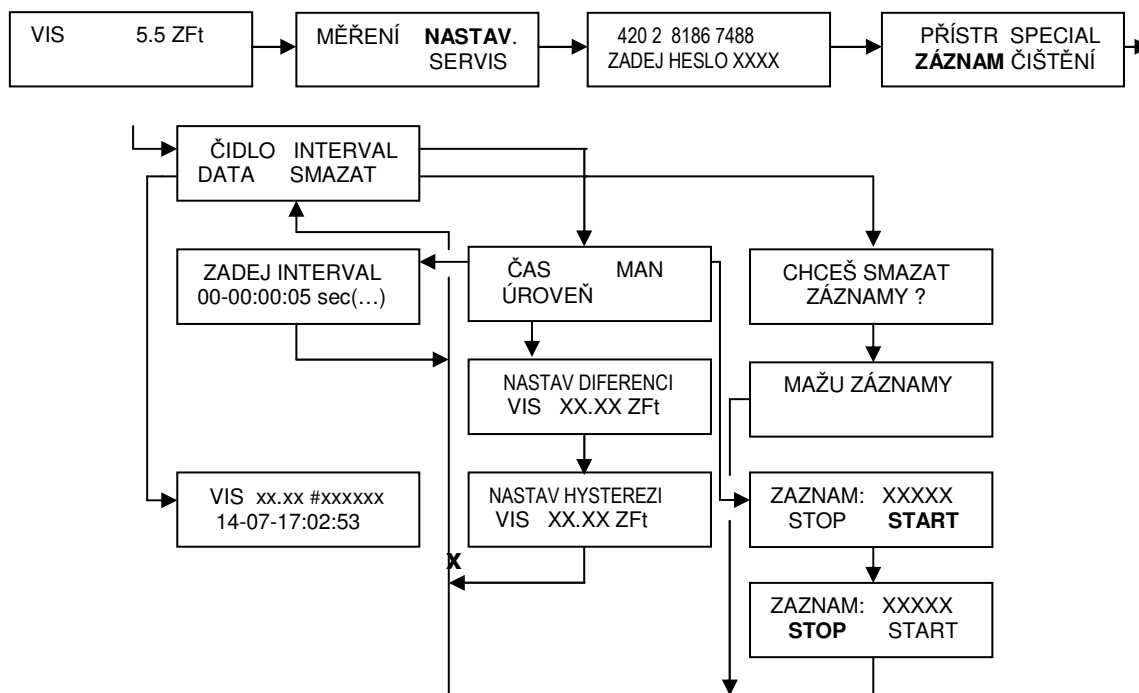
VIS 5.5 ZFt

MĚŘENÍ **NASTAV**. SERVIS

420 2 8186 7488
ZADEJ HESLO XXXX

PŘÍSTR SPECIAL
**ZÁZNAM** ČIŠTĚNÍ

ČIDLO INTERVAL
DATA SMAZAT

ZADEJ INTERVAL
00-00:00:05 sec(…)

ČAS MAN
ÚROVEŇ

CHCEŠ SMAZAT
ZÁZNAMY ?

NASTAV DIFERENCI
VIS XX.XX ZFt

MAŽU ZÁZNAMY

VIS xx.xx #xxxxxx
14-07-17:02:53

NASTAV HYSTEREZI
VIS XX.XX ZFt

ZAZNAM: XXXXX
STOP **START**

x

ZAZNAM: XXXXX
**STOP** START